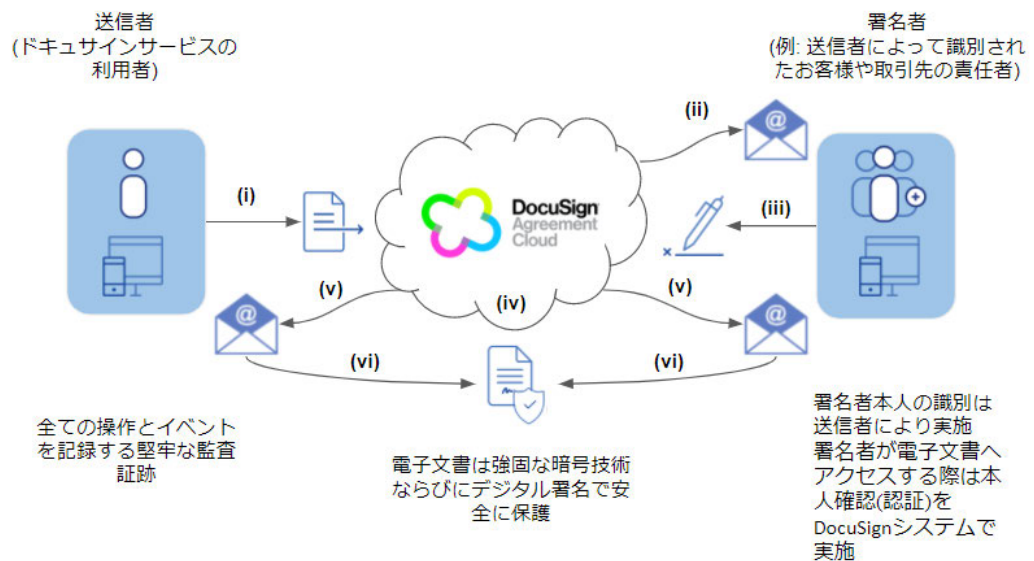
送信者
(ドキュサインサービスの利用者)

署名者
(例: 送信者によって識別されたお客様や取引先の責任者)

(i)

(ii)

(iii)

DocuSign
Agreement
Cloud

(iv)

(v)

(v)

(vi)

(vi)

全ての操作とイベントを記録する堅牢な監査証跡

電子文書は強固な暗号技術ならびにデジタル署名で安全に保護

署名者本人の識別は送信者により実施
署名者が電子文書へアクセスする際は本人確認(認証)をDocuSignシステムで実施